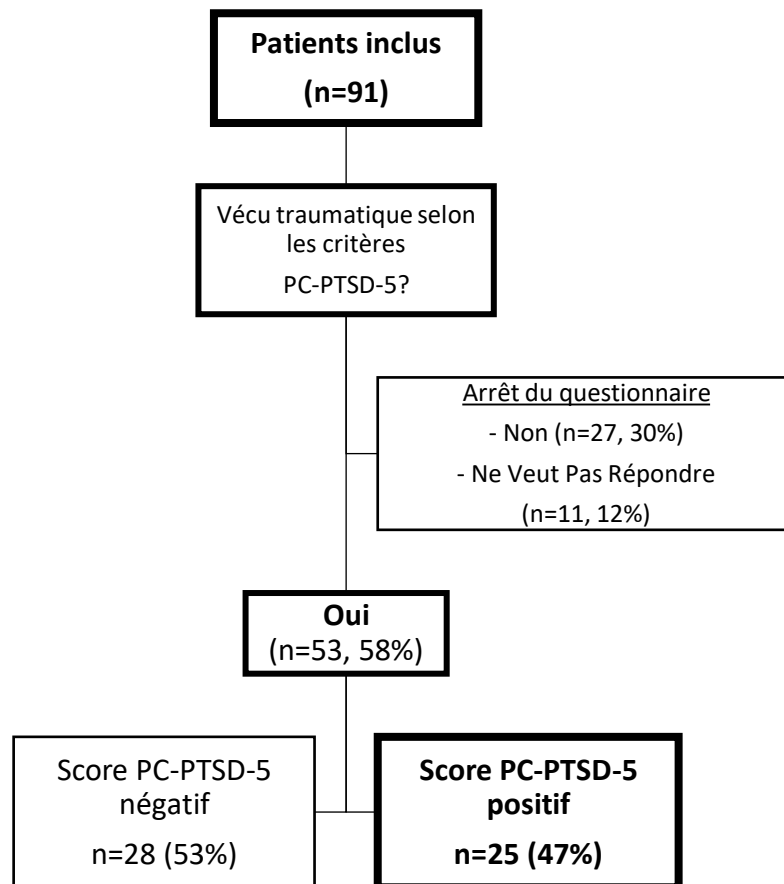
Patients inclus
(n=91)

Vécu traumatique selon les critères
PC-PTSD-5?

Arrêt du questionnaire
- Non (n=27, 30%)
- Ne Veut Pas Répondre
(n=11, 12%)

Oui
(n=53, 58%)

Score PC-PTSD-5 négatif
n=28 (53%)

Score PC-PTSD-5 positif
n=25 (47%)